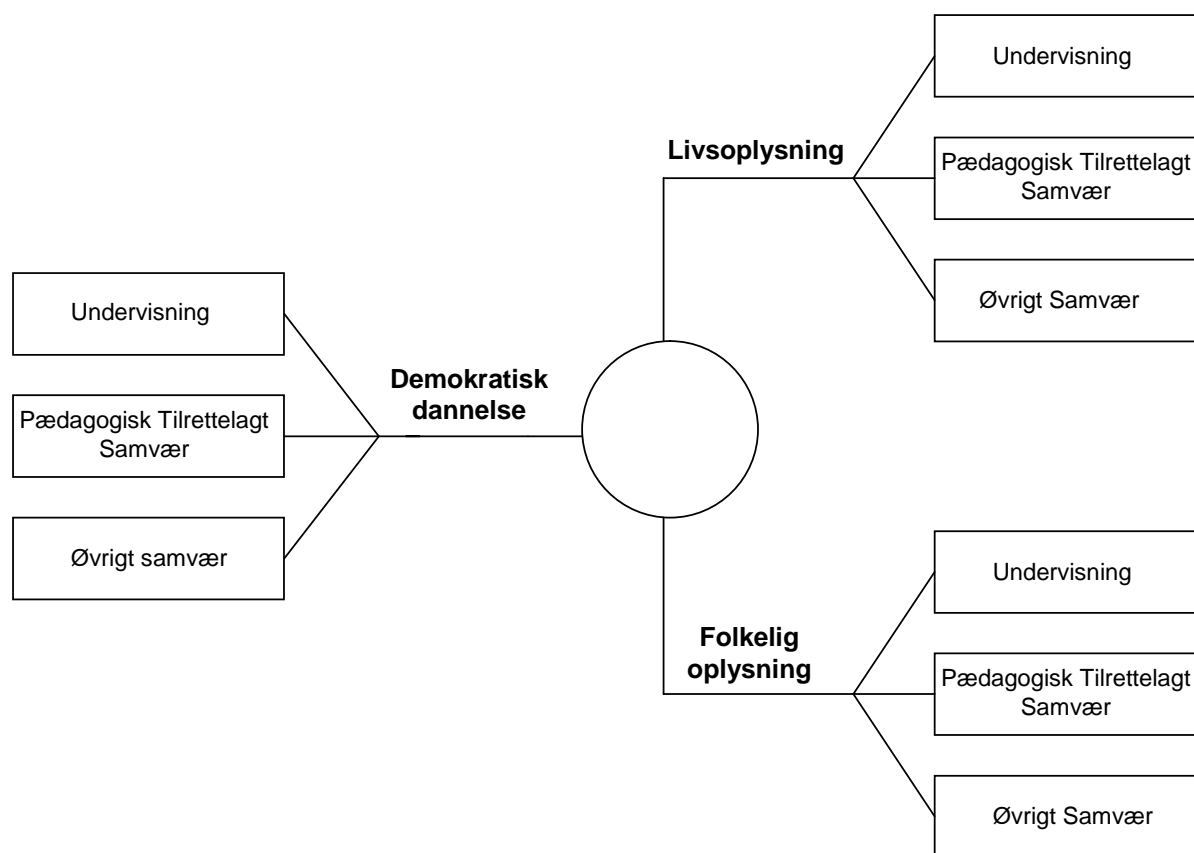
Livsoplysning

Undervisning

Pædagogisk Tilrettelagt Samvær

Øvrigt Samvær

Undervisning

Pædagogisk Tilrettelagt Samvær

Øvrigt samvær

Demokratisk dannelse

Folkelig oplysning

Undervisning

Pædagogisk Tilrettelagt Samvær

Øvrigt Samvær